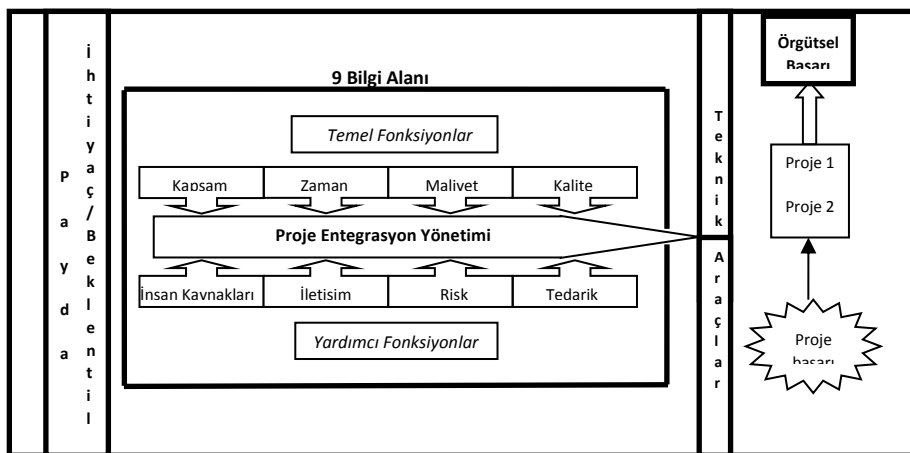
Payda

İhtiyaç/Beklentil

9 Bilgi Alanı

Temel Fonksiyonlar

Kapsam
Zaman
Malivet
Kalite

Proje Entegrasyon Yönetimi

İnsan Kaynakları
İletisim
Risk
Tedarik

Yardımcı Fonksiyonlar

Teknik Araçlar

Örgütsel Başarı

Proje 1

Proje 2

Proje başarı